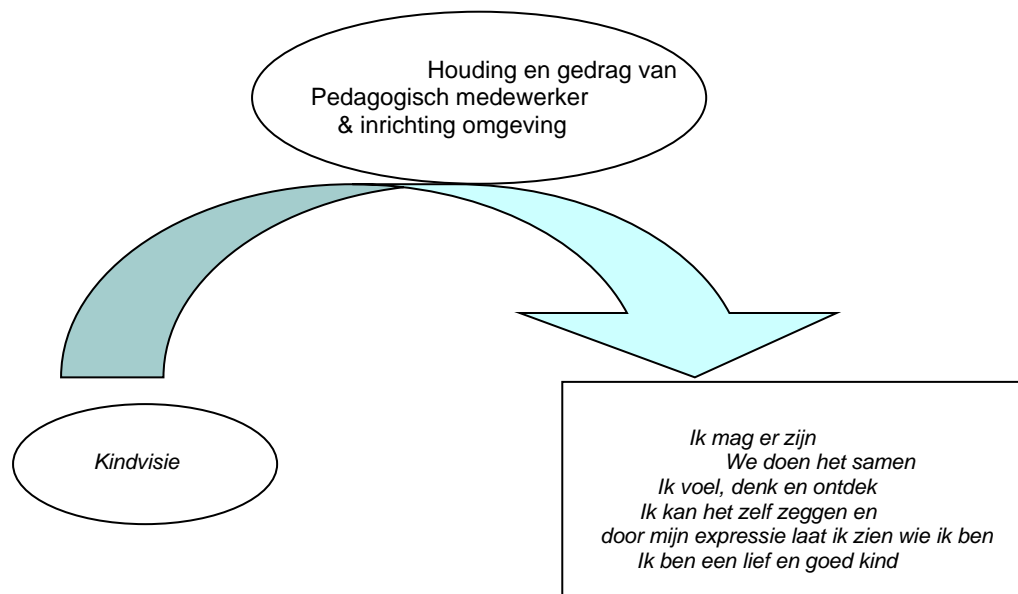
Houding en gedrag van
Pedagogisch medewerker
& inrichting omgeving

Kindvisie

Ik mag er zijn
We doen het samen
Ik voel, denk en ontdek
Ik kan het zelf zeggen en
door mijn expressie laat ik zien wie ik ben
Ik ben een lief en goed kind